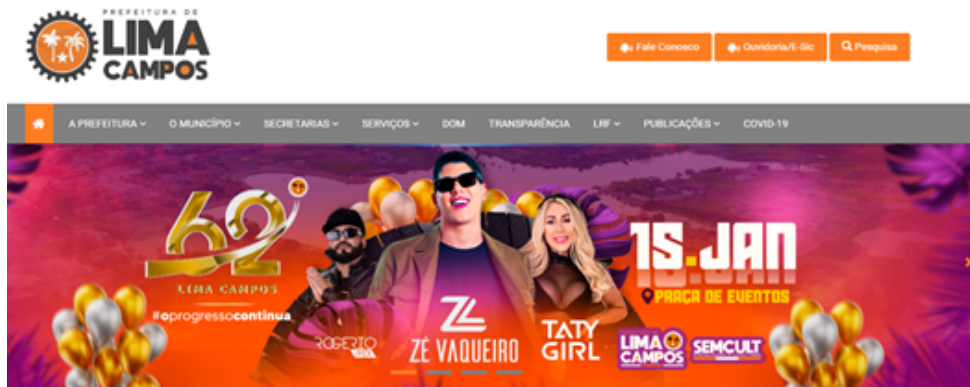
PREFEITURA DE
LIMA
CAMPOS

Fale Conosco
Ouvidoria/E-Sic
Pesquisa

A PREFEITURA
O MUNICÍPIO
SECRETARIAS
SERVIÇOS
DOM
TRANSPARÊNCIA
LRF
PUBLICAÇÕES
COVID-19

62°
LIMA CAMPOS
#oprogressocontinua

15.JAN
PRAÇA DE EVENTOS

ROBERTO
ZÉ VAQUEIRO
TATY GIRL
LIMA CAMPOS
SEMCULT